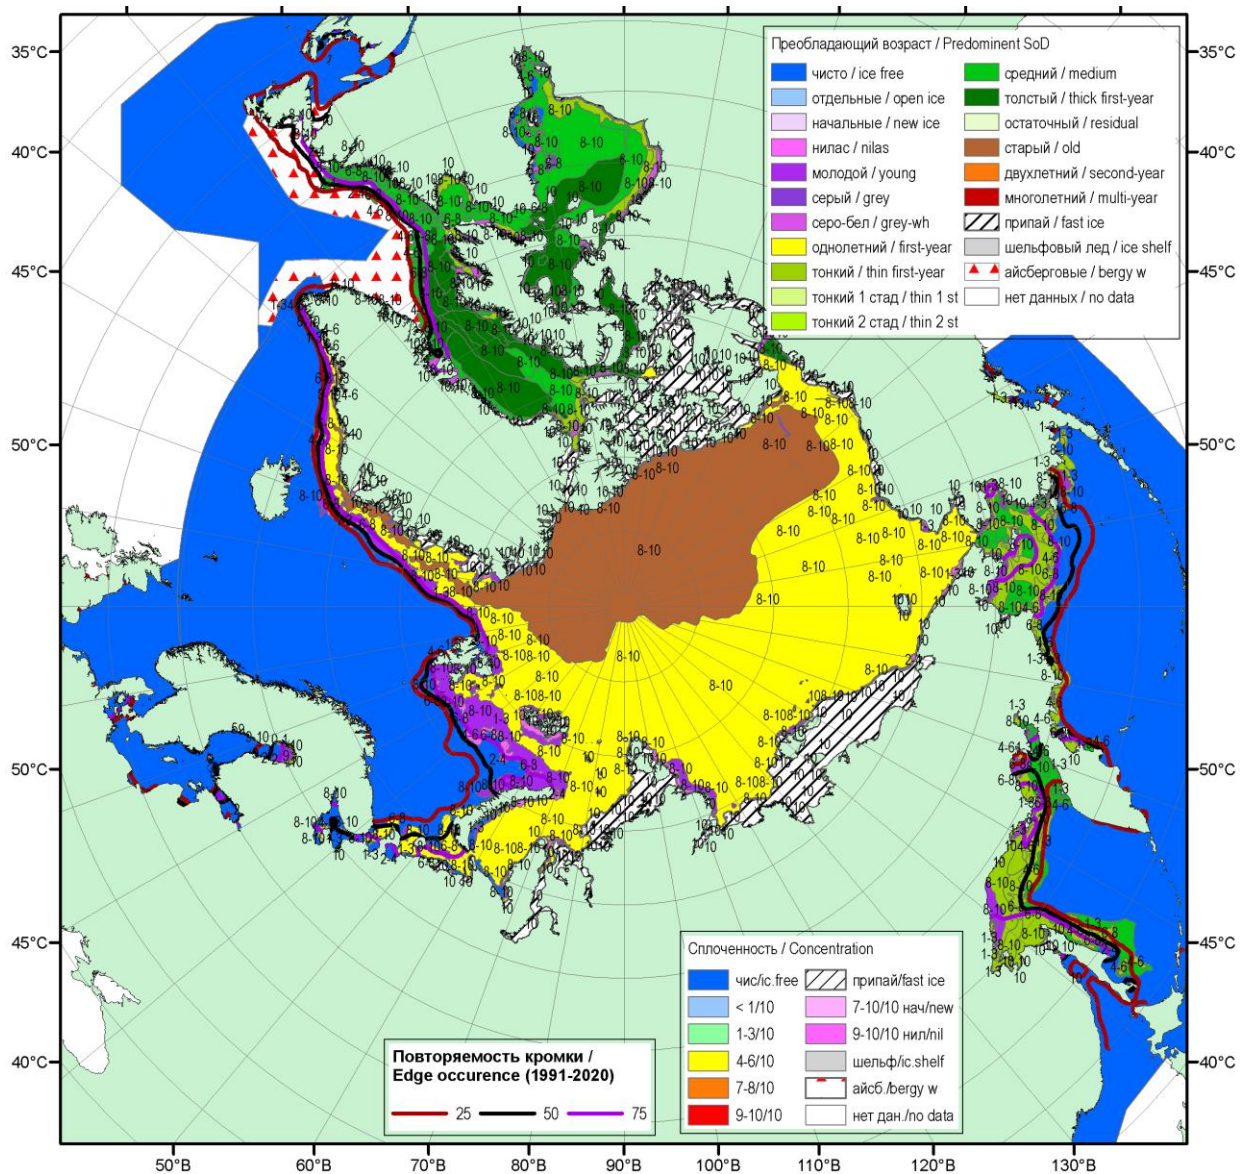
Преобладающий возраст / Predominent SoD

| | | | |
|---|---|---|---|
| чисто / ice free | | средний / medium | |
| отдельные / open ice | | толстый / thick first-year | |
| начальные / new ice | | остаточный / residual | |
| нилас / nilas | | старый / old | |
| молодой / young | | двухлетний / second-year | |
| серый / grey | | многолетний / multi-year | |
| серо-бел / grey-wh | | припай / fast ice | |
| однолетний / first-year | | шельфовый лед / ice shelf | |
| тонкий / thin first-year | | айсберговые / bergy w | |
| тонкий 1 стад / thin 1 st | | нет данных / no data | |
| тонкий 2 стад / thin 2 st | | | |

Сплоченность / Concentration

| | |
|---|---|
| чис/ic.free | припай/fast ice |
| < 1/10 | 7-10/10 нач/new |
| 1-3/10 | 9-10/10 нил/nil |
| 4-6/10 | шельф/ic.shelf |
| 7-8/10 | айсб./bergy w |
| 9-10/10 | нет дан./no data |

Повторяемость кромки / Edge occurence (1991-2020)

25 50 75

35°C 40°C 45°C 50°C 50°C 45°C 40°C
35°C 40°C 45°C 50°C 50°C 45°C 40°C

50°B 60°B 70°B 80°B 90°B 100°B 110°B 120°B 130°B

8-10 10 1-3 4-6 6-8 2-4